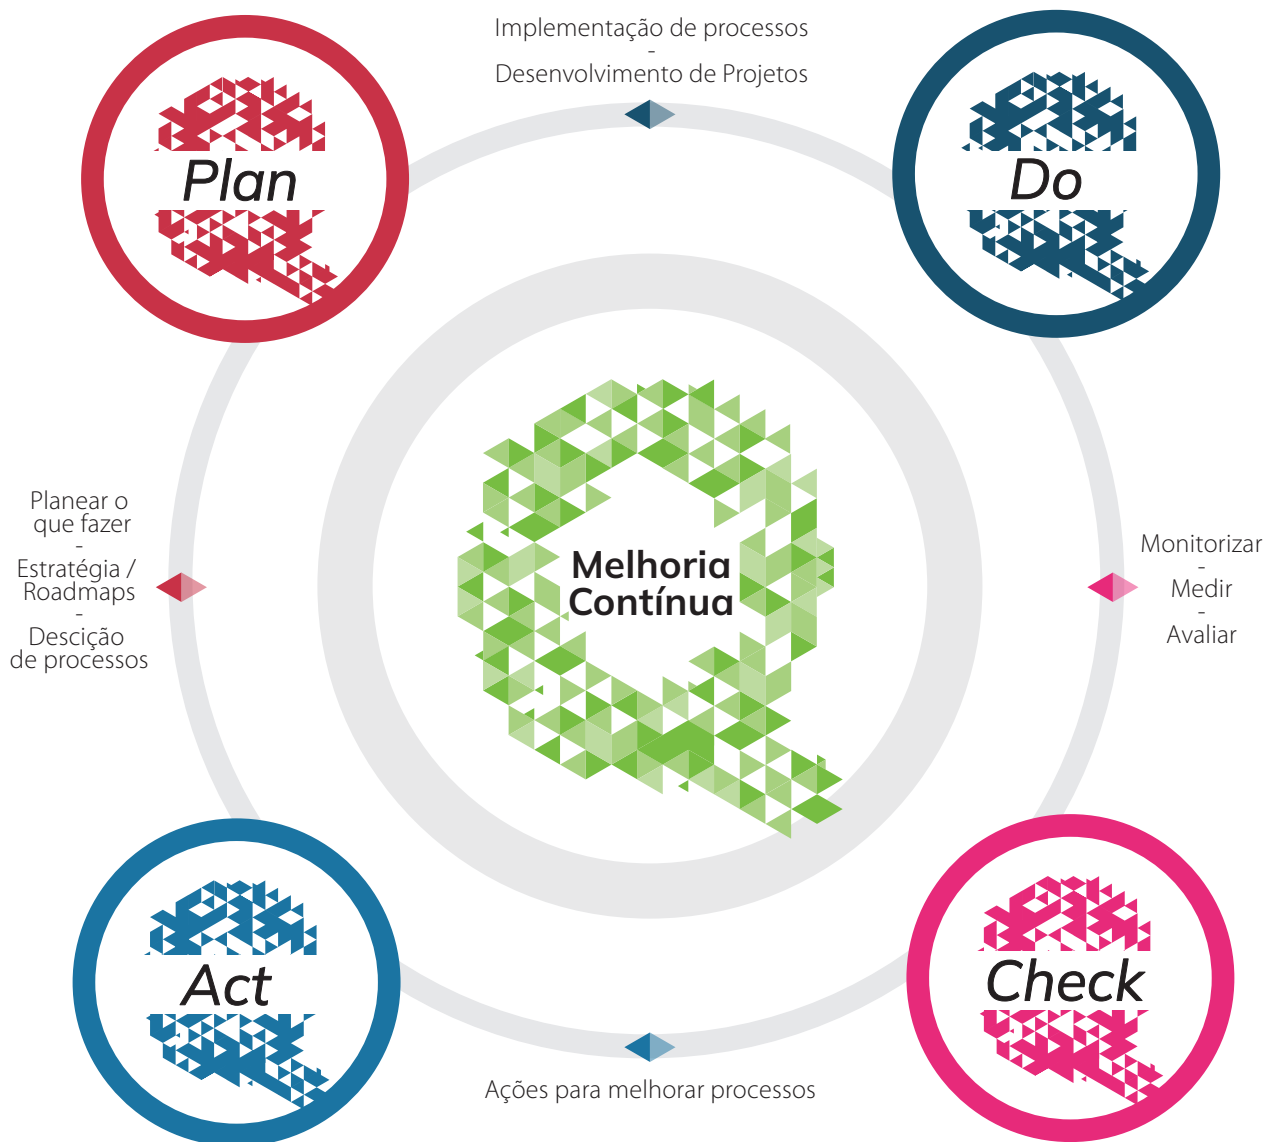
Implementação de processos
-
Desenvolvimento de Projetos

Plan

Do

Planear o que fazer
-
Estratégia / Roadmaps
-
Descição de processos

Melhoria Contínua

Monitorizar
-
Medir
-
Avaliar

Act

Check

Ações para melhorar processos